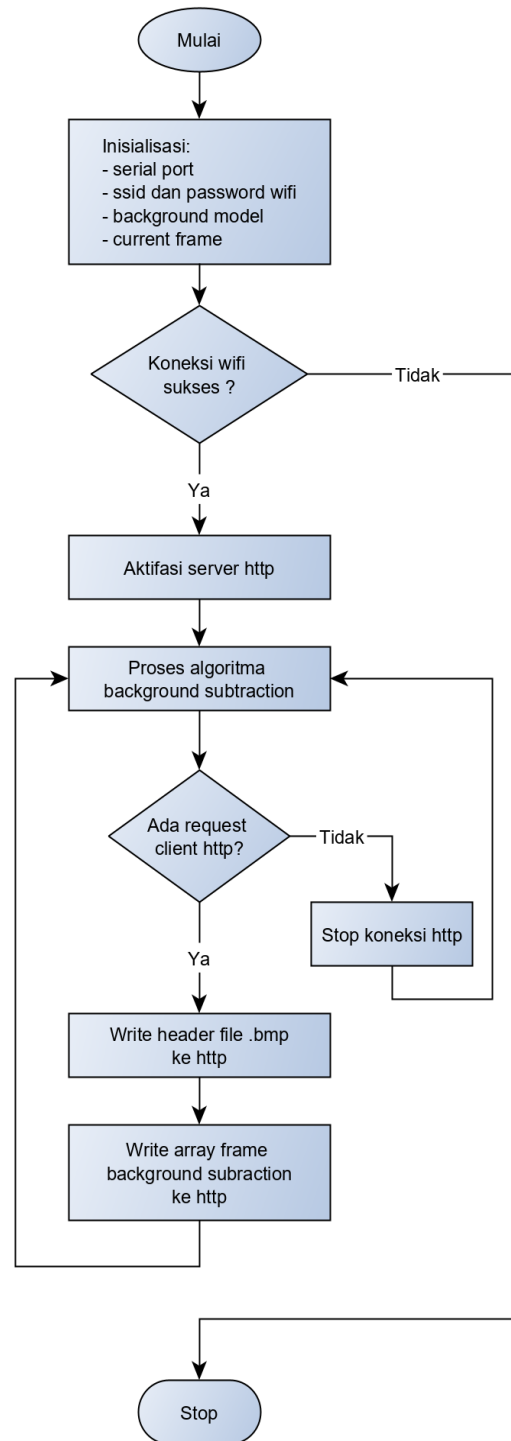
Mulai

Inisialisasi:
- serial port
- ssid dan password wifi
- background model
- current frame

Koneksi wifi sukses ?

Tidak

Ya

Aktifasi server http

Proses algoritma background subtraction

Ada request client http?

Tidak

Stop koneksi http

Ya

Write header file .bmp ke http

Write array frame background subraction ke http

Stop